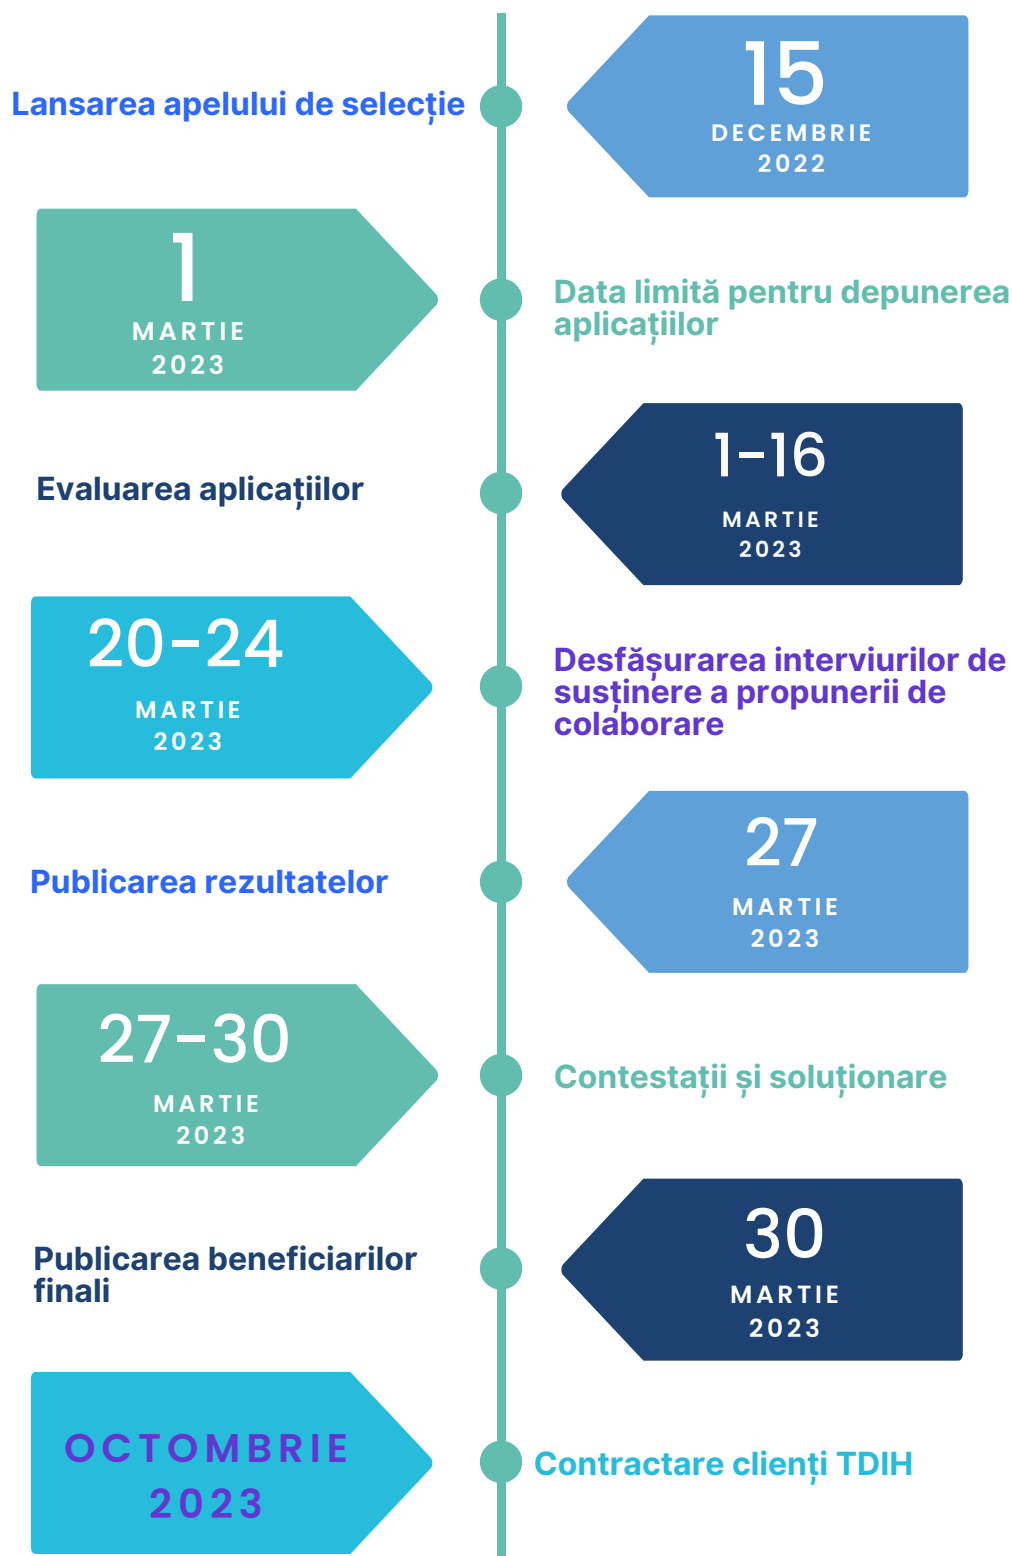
Lansarea apelului de selecție

15
DECEMBRIE
2022

1
MARTIE
2023

Data limită pentru depunerea aplicațiilor

Evaluarea aplicațiilor

1-16
MARTIE
2023

20-24
MARTIE
2023

Desfășurarea interviurilor de susținere a propunerii de colaborare

Publicarea rezultatelor

27
MARTIE
2023

27-30
MARTIE
2023

Contestații și soluționare

Publicarea beneficiarilor finali

30
MARTIE
2023

OCTOMBRIE
2023

Contractare clienți TDIH